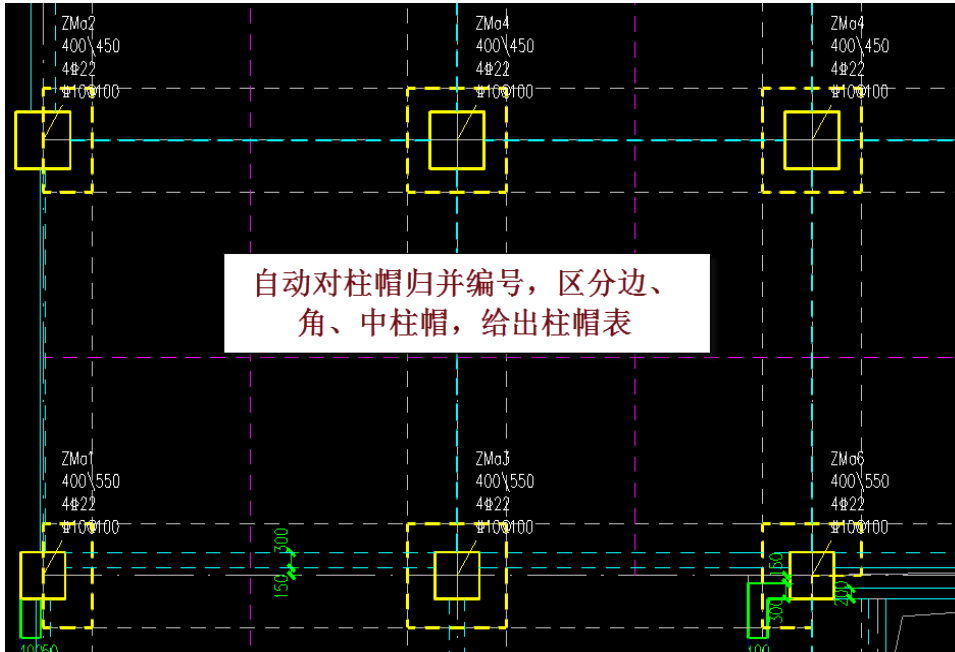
ZMa2
400\450
4Φ22
Φ10@100

ZMa4
400\450
4Φ22
Φ10@100

ZMa4
400\450
4Φ22
Φ10@100

自动对柱帽归并编号，区分边、角、中柱帽，给出柱帽表

ZMa1
400\550
4Φ22
Φ10@100

ZMa3
400\550
4Φ22
Φ10@100

ZMa6
400\550
4Φ22
Φ10@100

300
150
150
300
200
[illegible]
100